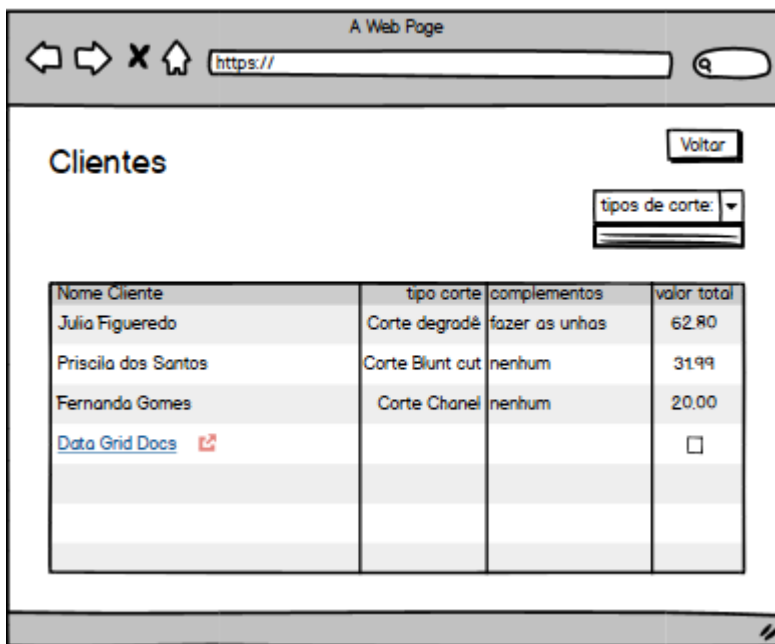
A Web Page

https://

Clientes

Voltar

tipos de corte:

| Nome Cliente | tipo corte | complementos | valor total |
|---|---|---|---|
| Julia Figueredo | Corte degradê | fazer as unhas | 62.80 |
| Priscila dos Santos | Corte Blunt cut | nenhum | 31.99 |
| Fernanda Gomes | Corte Chanel | nenhum | 20.00 |
| Data Grid Docs | | | ☐ |
| | | | |
| | | | |
| | | | |